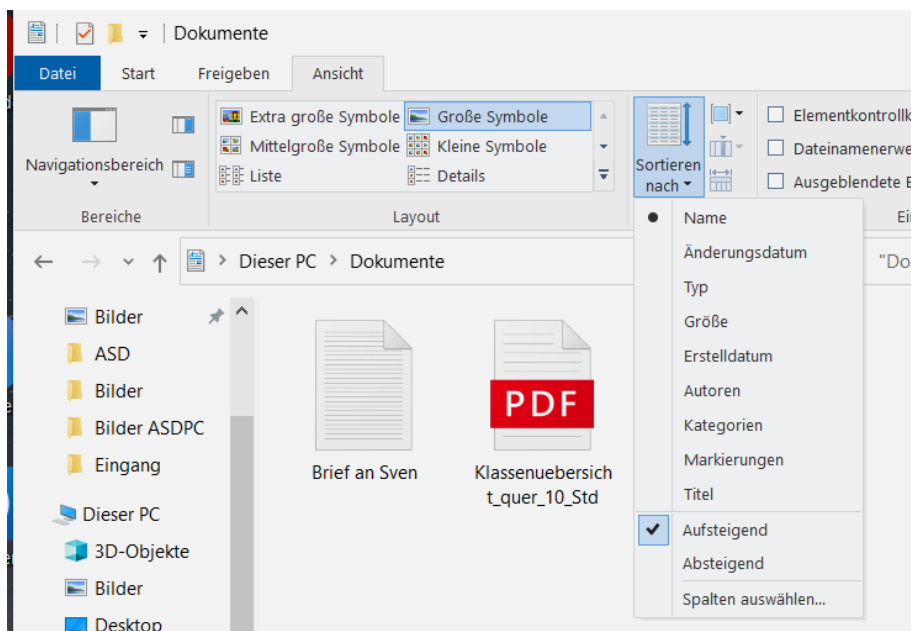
Dokumente

Datei Start Freigeben Ansicht

Navigationsbereich

Bereiche

Extra große Symbole
Große Symbole
Mittelgroße Symbole
Kleine Symbole
Liste
Details

Layout

Sortieren nach

Elementkontrollk
Dateinamenerwe
Ausgeblendete E

Ei

Dieser PC > Dokumente

"Do

Bilder
ASD
Bilder
Bilder ASDPC
Eingang
Dieser PC
3D-Objekte
Bilder
Desktop

Brief an Sven

PDF

Klassenuebersicht_quer_10_Std

Name
Änderungsdatum
Typ
Größe
Erstelldatum
Autoren
Kategorien
Markierungen
Titel
Aufsteigend
Absteigend
Spalten auswählen...